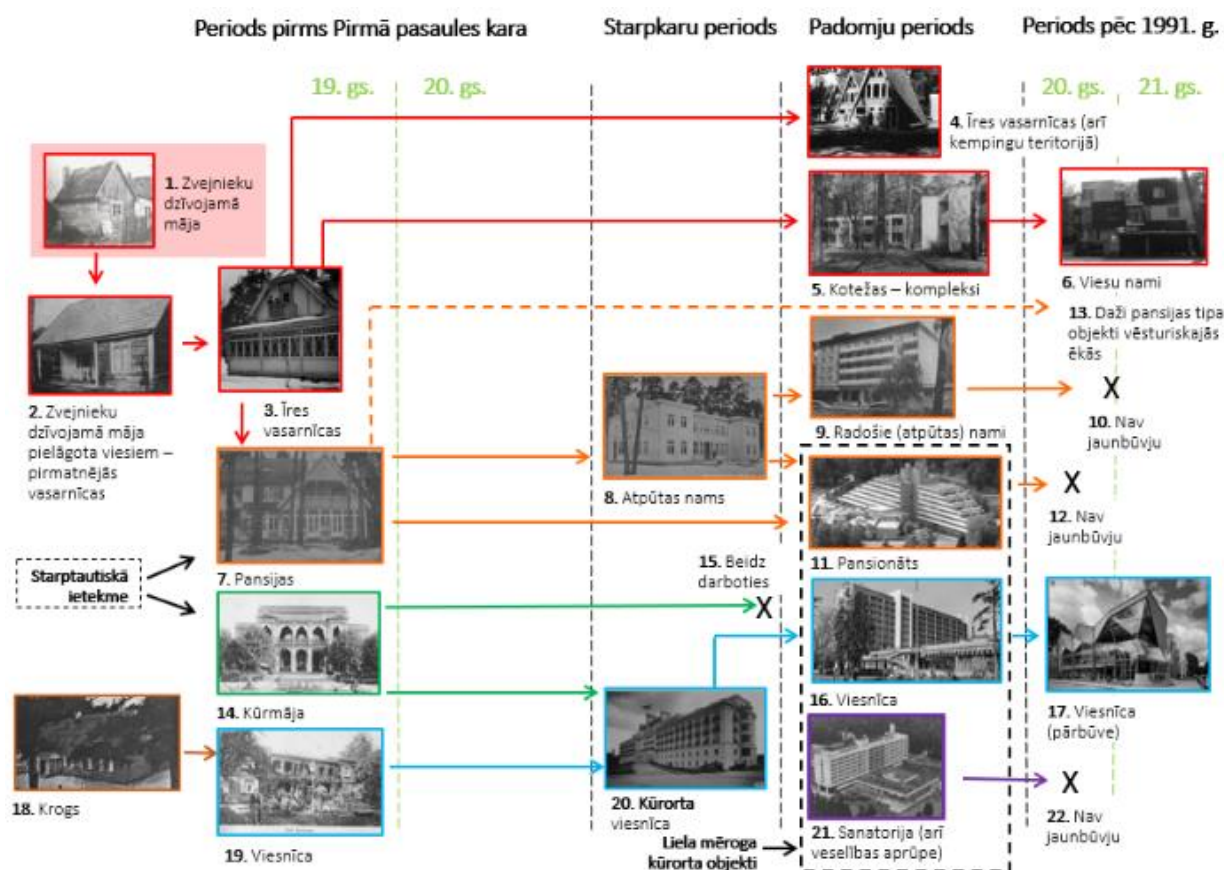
Periods pirms Pirmā pasaules kara

Starpkaru periods

Padomju periods

Periods pēc 1991. g.

19. gs.

20. gs.

20. gs.

21. gs.

1. Zvejnieku dzīvojamā māja

2. Zvejnieku dzīvojamā māja pielāgota viesiem – pirmatnējās vasarnīcas

3. Īres vasarnīcas

4. Īres vasarnīcas (arī kempingu teritorijā)

5. Kotežas – kompleksi

6. Viesu nami

13. Daži pansijas tipa objekti vēsturiskajās ēkās

9. Radošie (atpūtas) nami

X

10. Nav jaunbūvju

8. Atpūtas nams

11. Pansionāts

X

12. Nav jaunbūvju

7. Pansijas

Starptautiskā ietekme

15. Beidz darboties

X

14. Kūrmāja

16. Viesnīca

17. Viesnīca (pārbūve)

18. Krogs

19. Viesnīca

20. Kūrorta viesnīca

21. Sanatorija (arī veselības aprūpe)

X

22. Nav jaunbūvju

Liela mēroga kūrorta objekti